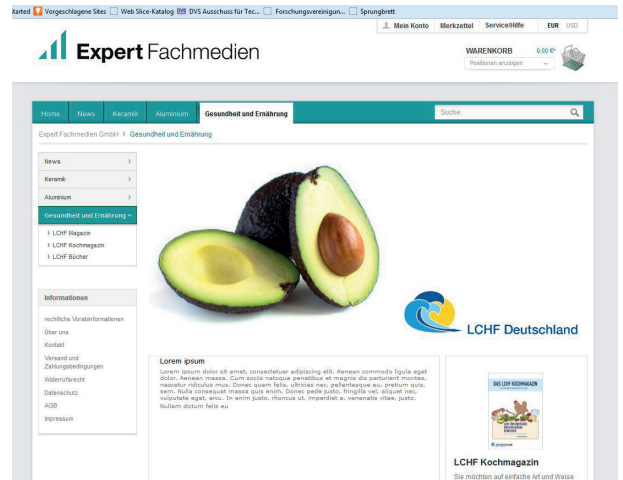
tarted Vorgeschlagene Sites Web Slice-Katalog DVS Ausschuss für Tec... Forschungsvereinigun... Sprungbrett

Mein Konto Merkzettel Service/Hilfe EUR USD

Expert Fachmedien

WARENKORB 0,00 €*
Positionen anzeigen

Home News Keramik Aluminium Gesundheit und Ernährung Suche

Expert Fachmedien GmbH > Gesundheit und Ernährung

News
Keramik
Aluminium
Gesundheit und Ernährung
› LCHF Magazin
› LCHF Kochmagazin
› LCHF Bücher

Informationen
rechtliche Vorabinformationen
Über uns
Kontakt
Versand und Zahlungsbedingungen
Widerrufsrecht
Datenschutz
AGB
Impressum

LCHF Deutschland

Lorem ipsum
Lorem ipsum dolor sit amet, consectetuer adipiscing elit. Aenean commodo ligula eget dolor. Aenean massa. Cum sociis natoque penatibus et magnis dis parturient montes, nascetur ridiculus mus. Donec quam felis, ultricies nec, pellentesque eu, pretium quis, sem. Nulla consequat massa quis enim. Donec pede justo, fringilla vel, aliquet nec, vulputate eget, arcu. In enim justo, rhoncus ut, imperdiet a, venenatis vitae, justo. Nullam dictum felis eu

DAS LCHF KOCHMAGAZIN

LCHF Kochmagazin
Sie möchten auf einfache Art und Weise